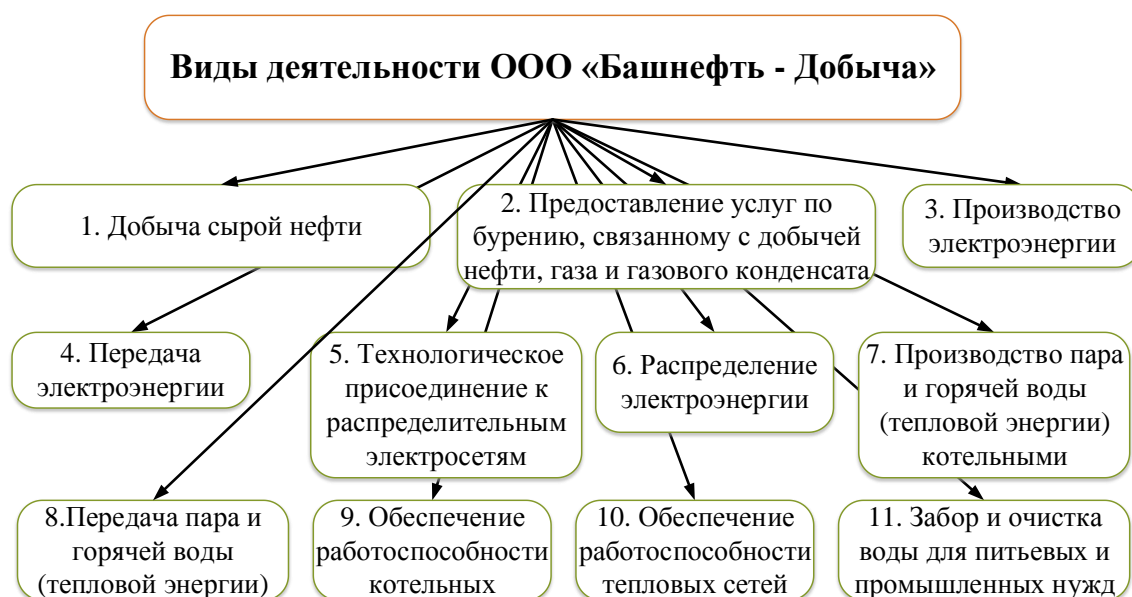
Виды деятельности ООО «Башнефть - Добыча»

1. Добыча сырой нефти

2. Предоставление услуг по бурению, связанному с добычей нефти, газа и газового конденсата

3. Производство электроэнергии

4. Передача электроэнергии

5. Технологическое присоединение к распределительным электросетям

6. Распределение электроэнергии

7. Производство пара и горячей воды (тепловой энергии) котельными

8.Передача пара и горячей воды (тепловой энергии)

9. Обеспечение работоспособности котельных

10. Обеспечение работоспособности тепловых сетей

11. Забор и очистка воды для питьевых и промышленных нужд